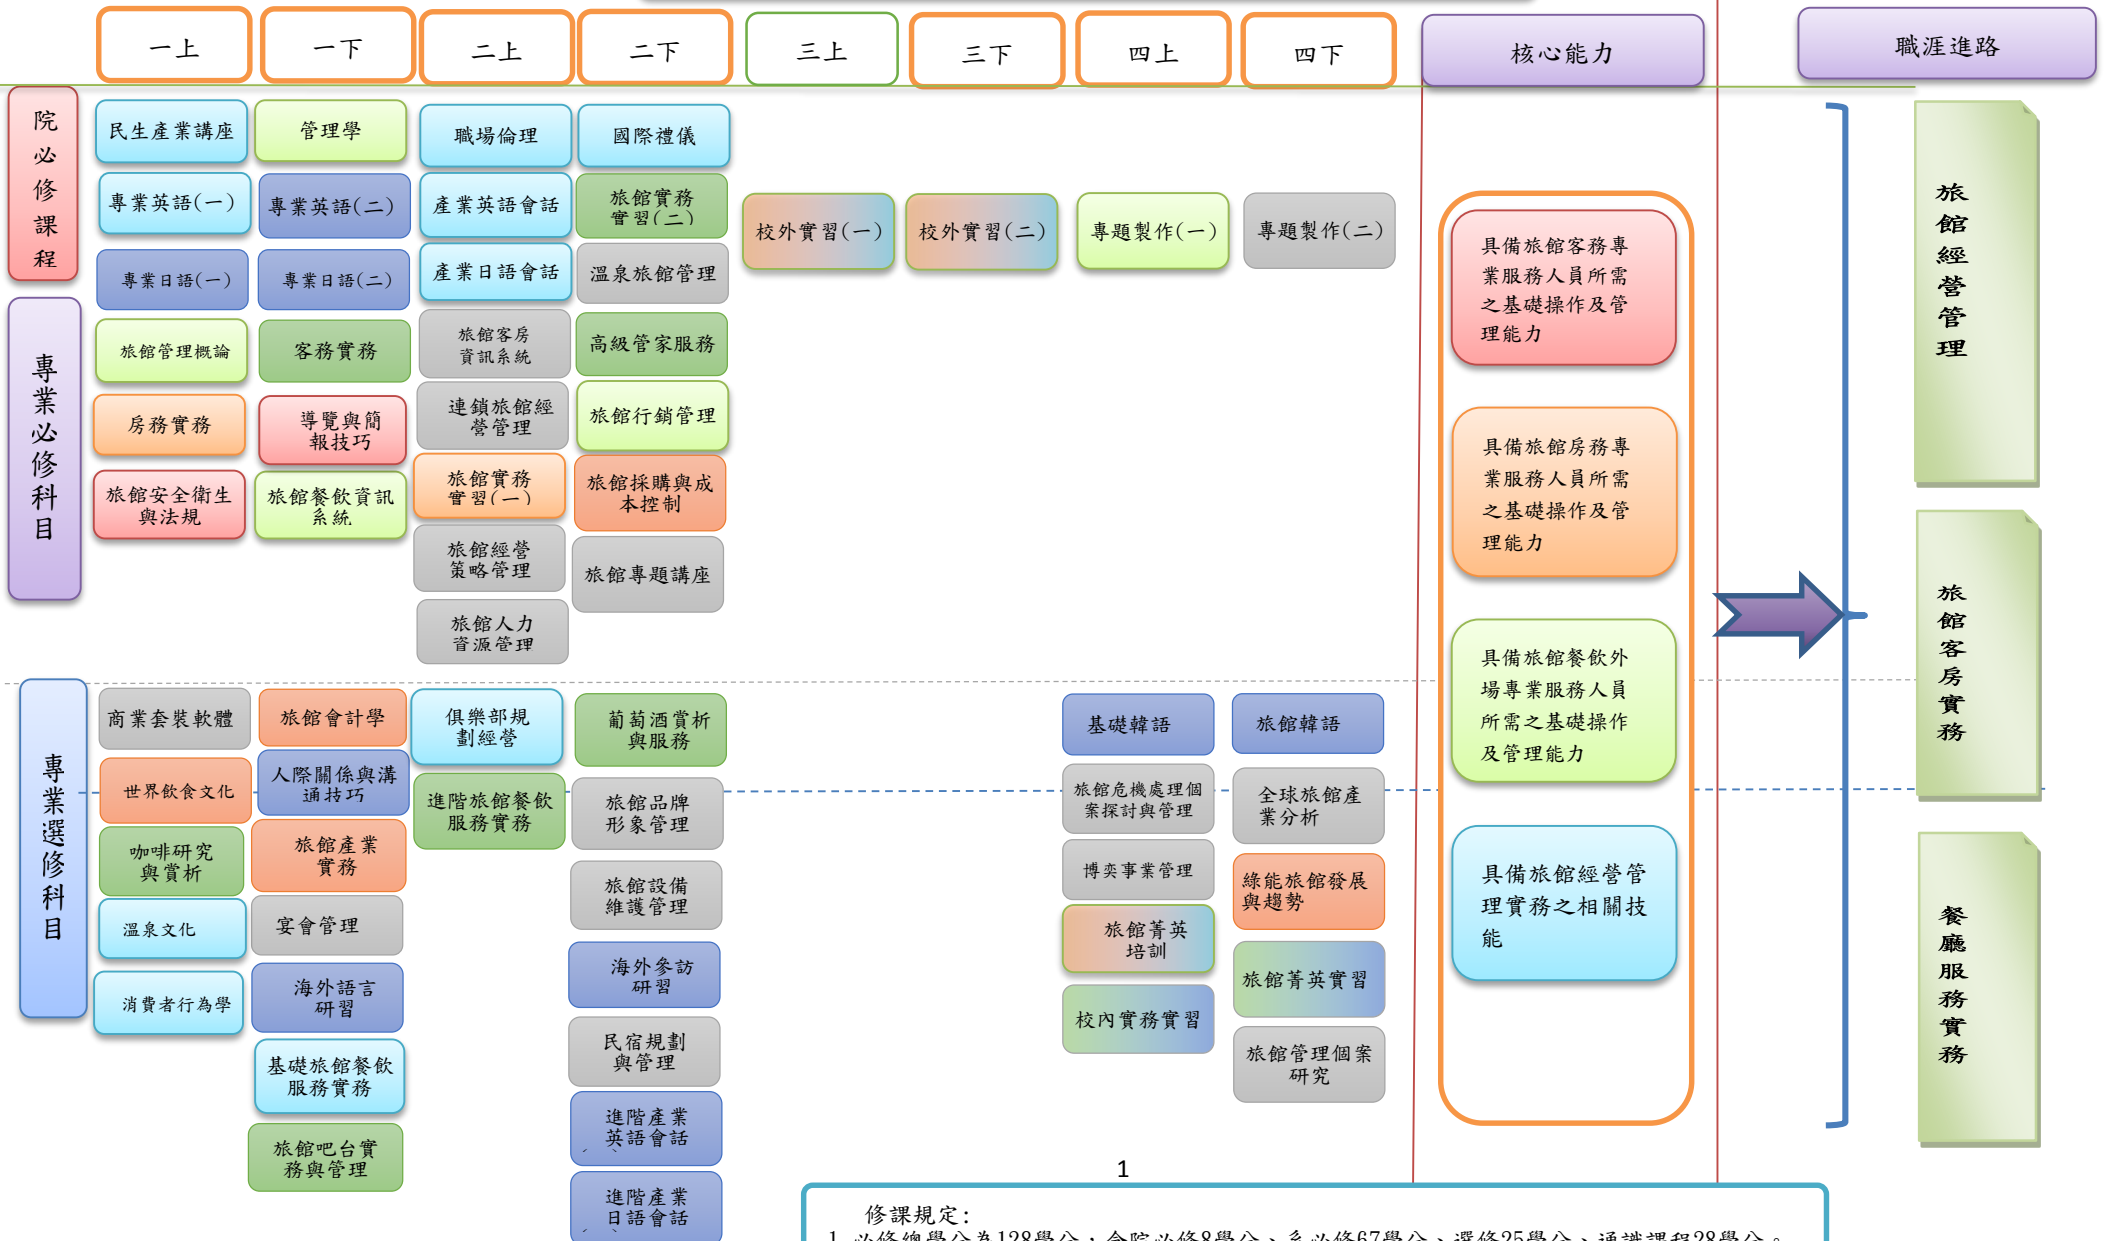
一上 一下 二上 二下 三上 三下 四上 四下 核心能力 職涯進路

院必修課程

民生產業講座
專業英語(一)
專業日語(一)

管理學
專業英語(二)
專業日語(二)

職場倫理
產業英語會話
產業日語會話

國際禮儀
旅館實務實習(二)
溫泉旅館管理

校外實習(一)
校外實習(二)
專題製作(一)
專題製作(二)

專業必修科目

旅館管理概論
房務實務
旅館安全衛生與法規

客務實務
導覽與簡報技巧
旅館餐飲資訊系統

旅館客房資訊系統
連鎖旅館經營管理
旅館實務實習(一)
旅館經營策略管理
旅館人力資源管理

高級管家服務
旅館行銷管理
旅館採購與成本控制
旅館專題講座

具備旅館客務專業服務人員所需之基礎操作及管理能力

具備旅館房務專業服務人員所需之基礎操作及管理能力

具備旅館餐飲外場專業服務人員所需之基礎操作及管理能力

具備旅館經營管理實務之相關技能

旅館經營管理

旅館客房實務

餐廳服務實務

專業選修科目

商業套裝軟體
世界飲食文化
咖啡研究與賞析
溫泉文化
消費者行為學

旅館會計學
人際關係與溝通技巧
旅館產業實務
宴會管理
海外語言研習
基礎旅館餐飲服務實務
旅館吧台實務與管理

俱樂部規劃經營
進階旅館餐飲服務實務

葡萄酒賞析與服務
旅館品牌形象管理
旅館設備維護管理
海外參訪研習
民宿規劃與管理
進階產業英語會話
進階產業日語會話

基礎韓語
旅館危機處理個案探討與管理
博奕事業管理
旅館菁英培訓
校內實務實習

旅館韓語
全球旅館產業分析
綠能旅館發展與趨勢
旅館菁英實習
旅館管理個案研究

1

修課規定:
1. 必修總學分為128學分，含院必修8學分、系必修67學分、選修25學分、通識課程28學分。